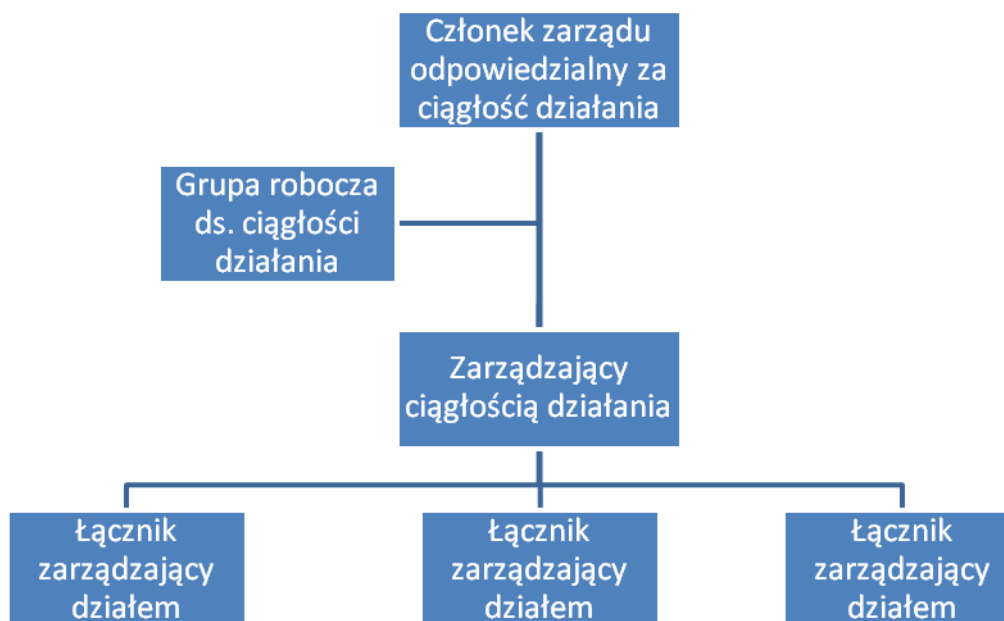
Członek zarządu odpowiedzialny za ciągłość działania

Grupa robocza ds. ciągłości działania

Zarządzający ciągłością działania

Łącznik zarządzający działem

Łącznik zarządzający działem

Łącznik zarządzający działem